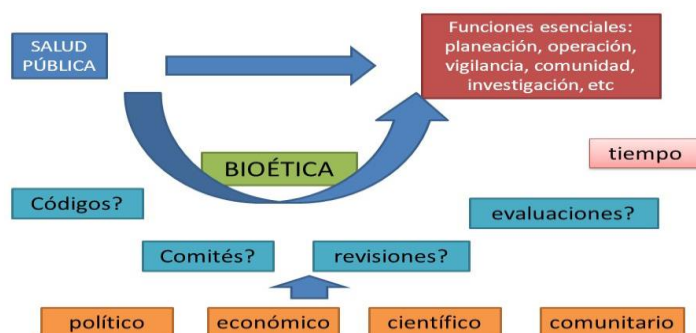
SALUD PÚBLICA

Funciones esenciales: planeación, operación, vigilancia, comunidad, investigación, etc

BIOÉTICA

tiempo

Códigos?

evaluaciones?

Comités?

revisiones?

político

económico

científico

comunitario